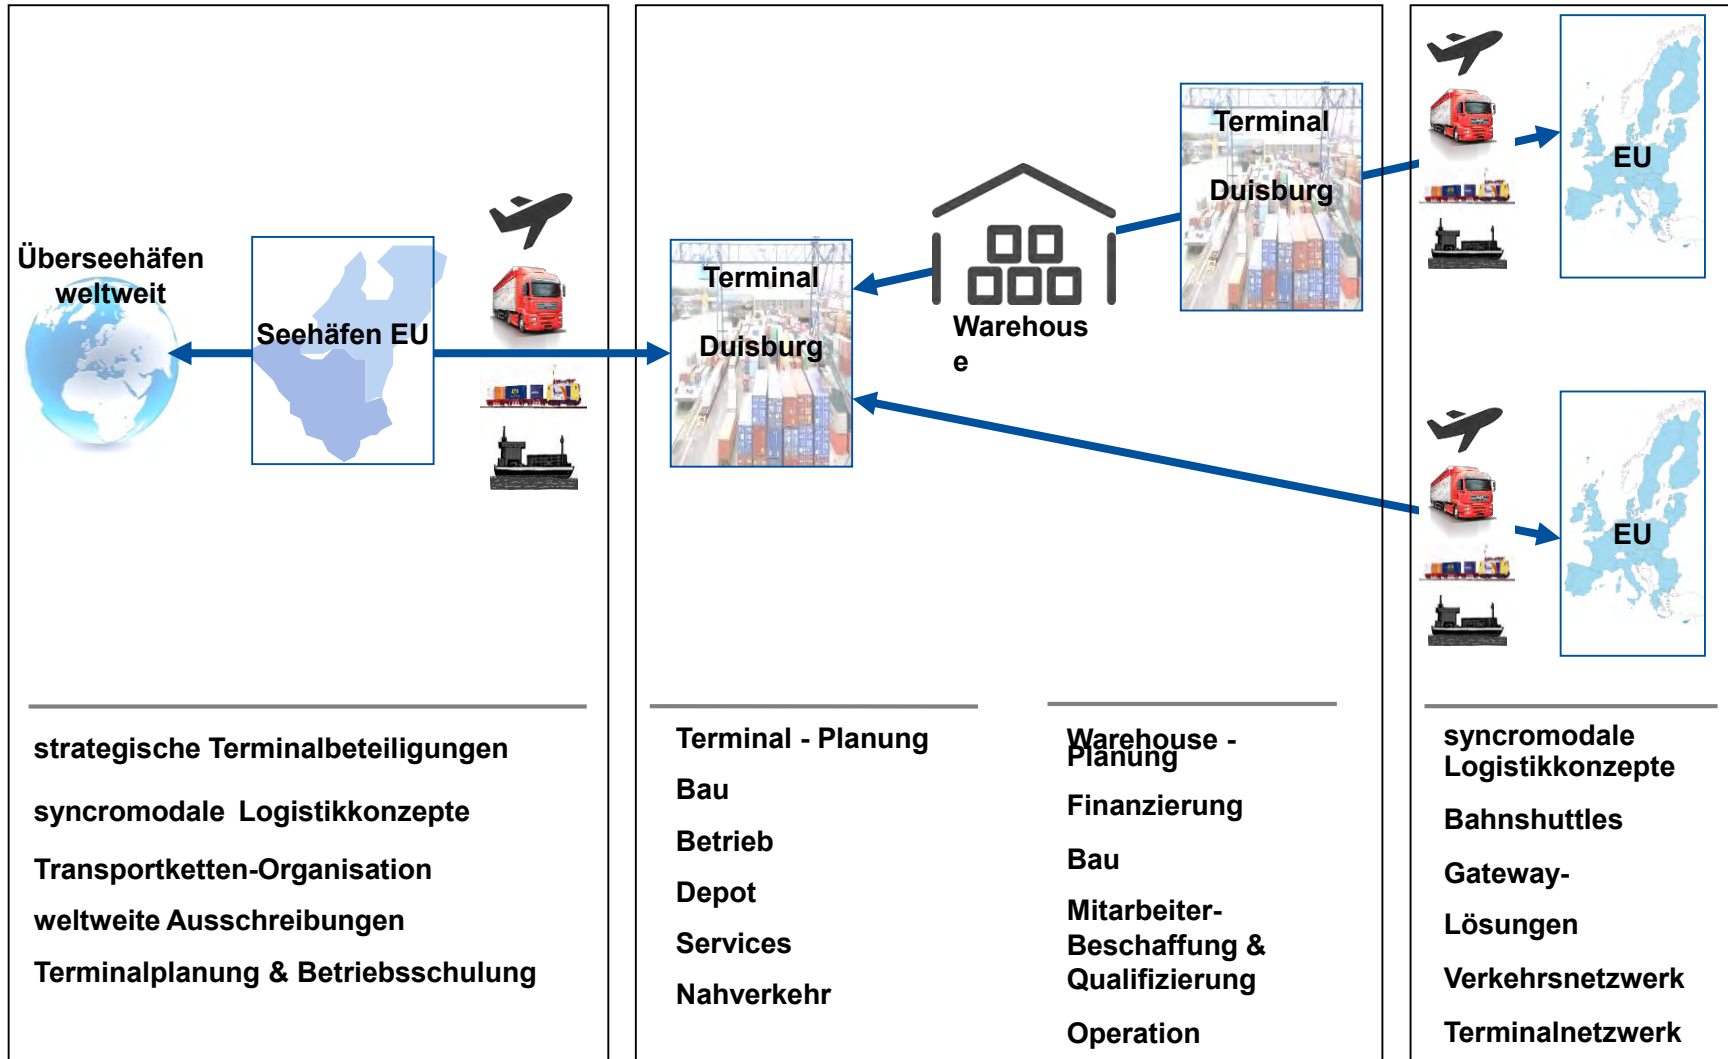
Überseehäfen weltweit

Seehäfen EU

Terminal

Duisburg

Warehous
e

Terminal

Duisburg

EU

EU

strategische Terminalbeteiligungen

syncromodale Logistikkonzepte

Transportketten-Organisation

weltweite Ausschreibungen

Terminalplanung & Betriebsschulung

Terminal - Planung

Bau

Betrieb

Depot

Services

Nahverkehr

Warehouse - Planung

Finanzierung

Bau

Mitarbeiter-Beschaffung & Qualifizierung

Operation

syncromodale Logistikkonzepte

Bahnshuttles

Gateway-

Lösungen

Verkehrsnetzwerk

Terminalnetzwerk